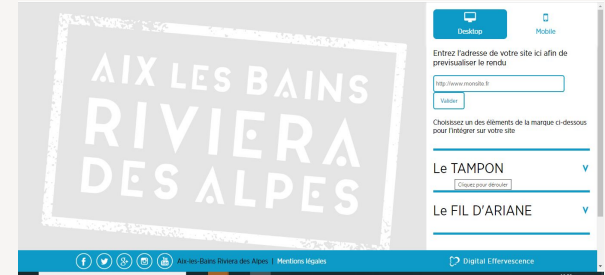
AIX LES BAINS
RIVIERA
DES ALPES

Desktop
Mobile

Entrez l'adresse de votre site ici afin de previsualiser le rendu

http://www.monsite.fr

Valider

Choisissez un des éléments de la marque ci-dessous pour l'intégrer sur votre site

Le TAMPON
Cliquez pour dérouler

Le FIL D'ARIANE

Aix-les-Bains Riviera des Alpes | Mentions légales

Digital Effervescence